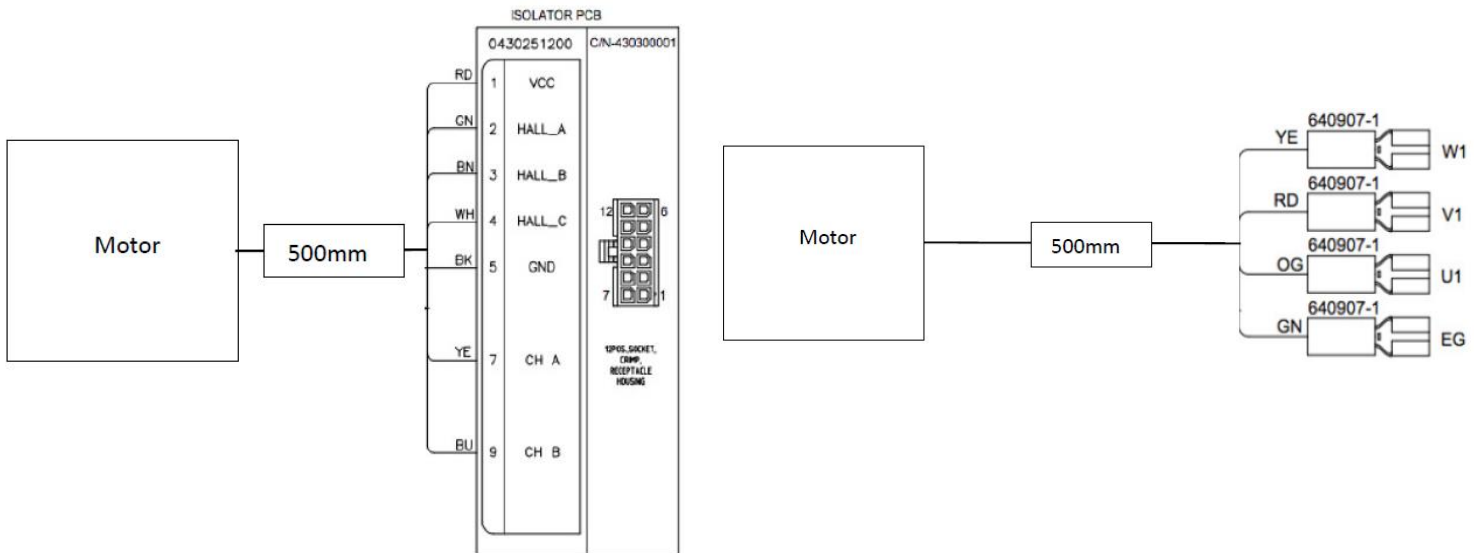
ISOLATOR PCB

0430251200

C/N-430300001

Motor

500mm

RD
GN
BN
WH
BK
YE
BU

1 VCC
2 HALL_A
3 HALL_B
4 HALL_C
5 GND
7 CH A
9 CH B

12
6
7
1

12POS,SOCKET, CRIMP, RECEPTACLE HOUSING

Motor

500mm

640907-1
YE
W1

640907-1
RD
V1

640907-1
OG
U1

640907-1
GN
EG